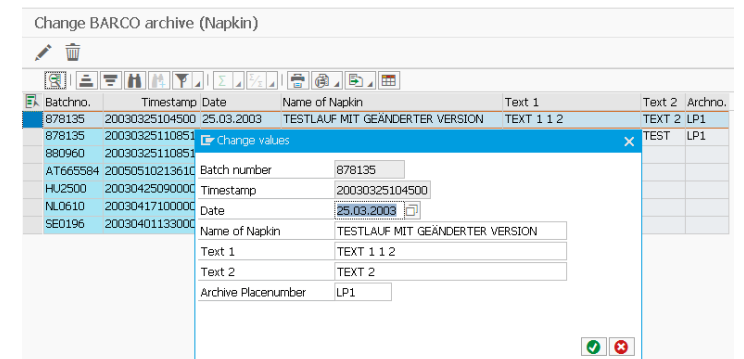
Change BARCO archive (Napkin)

| Batchno. | Timestamp | Date | Name of Napkin | Text 1 | Text 2 | Archno. |
|---|---|---|---|---|---|---|
| 878135 | 20030325104500 | 25.03.2003 | TESTLAUF MIT GEÄNDERTER VERSION | TEXT 1 1 2 | TEXT 2 | LP1 |
| 878135 | 20030325110851 | | | | TEST | LP1 |
| 880960 | 20030325110851 | | | | | |
| AT665584 | 200505102136 | | | | | |
| HU2500 | 20030425090000 | | | | | |
| NL0610 | 20030417100000 | | | | | |
| SE0196 | 20030401133000 | | | | | |

Change values

Batch number 878135
Timestamp 20030325104500
Date 25.03.2003
Name of Napkin TESTLAUF MIT GEÄNDERTER VERSION
Text 1 TEXT 1 1 2
Text 2 TEXT 2
Archive Placenumber LP1